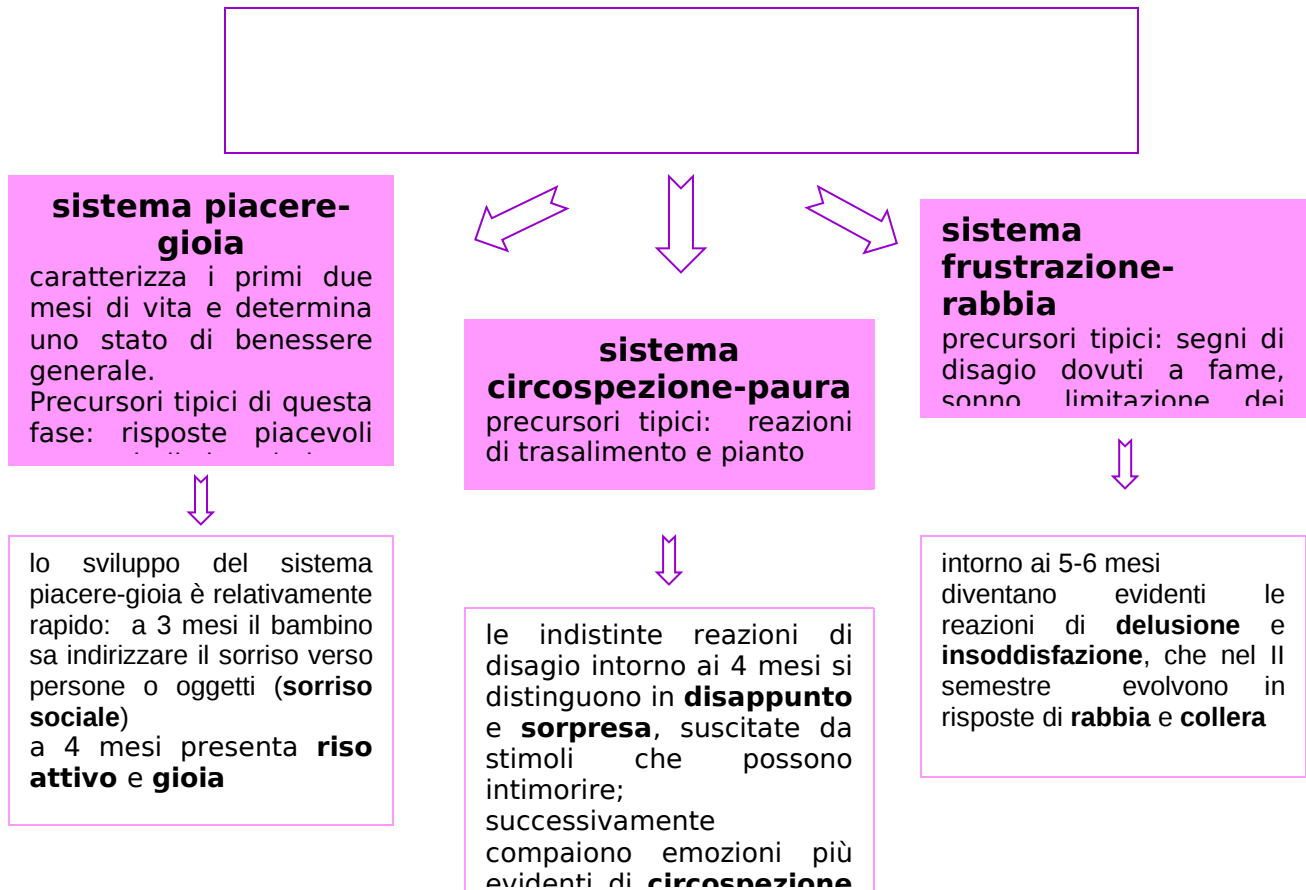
**sistema piacere-gioia**
caratterizza i primi due mesi di vita e determina uno stato di benessere generale.
Precursori tipici di questa fase: risposte piacevoli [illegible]

**sistema circospezione-paura**
precursori tipici: reazioni di trasalimento e pianto

**sistema frustrazione-rabbia**
precursori tipici: segni di disagio dovuti a fame, sonno, limitazione dei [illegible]

lo sviluppo del sistema piacere-gioia è relativamente rapido: a 3 mesi il bambino sa indirizzare il sorriso verso persone o oggetti (**sorriso sociale**)
a 4 mesi presenta **riso attivo** e **gioia**

le indistinte reazioni di disagio intorno ai 4 mesi si distinguono in **disappunto** e **sorpresa**, suscitate da stimoli che possono intimorire;
successivamente compaiono emozioni più evidenti di **circospezione** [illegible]

intorno ai 5-6 mesi
diventano evidenti le reazioni di **delusione** e **insoddisfazione**, che nel II semestre evolvono in risposte di **rabbia** e **collera**